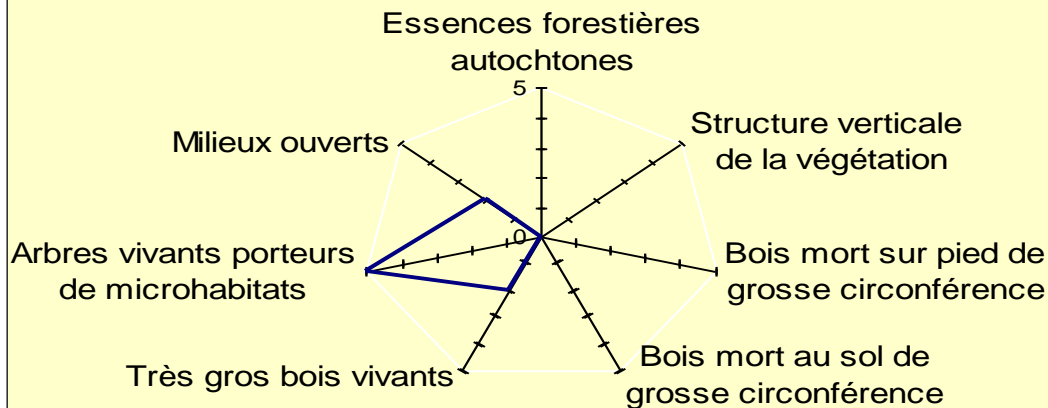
Essences forestières autochtones

5

Structure verticale de la végétation

Milieux ouverts

0

Arbres vivants porteurs de microhabitats

Bois mort sur pied de grosse circonférence

Très gros bois vivants

Bois mort au sol de grosse circonférence